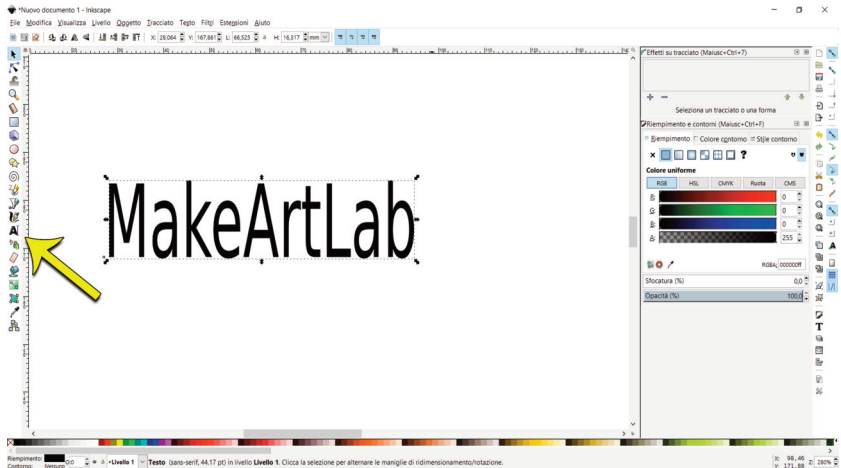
*Nuovo documento 1 - Inkscape

File Modifica Visualizza Livello Oggetto Tracciato Testo Filtri Estensioni Aiuto

X: 28,064 Y: 167,861 L: 66,525 A: 16,317 mm

Effetti su tracciato (Maiusc+Ctrl+7)

+ −

Seleziona un tracciato o una forma

Riempimento e contorni (Maiusc+Ctrl+F)

Riempimento Colore contorno Stile contorno

× ?

Colore uniforme

RGB HSL CMYK Ruota CMS

R: 0
G: 0
B: 0
A: 255

RGBA: 000000ff

Sfocatura (%) 0,0

Opacità (%) 100,0

MakeArtLab

Riempimento:
Contorno: Nessuno 0,0 •Livello 1 Testo (sans-serif, 44.17 pt) in livello Livello 1. Clicca la selezione per alternare le maniglie di ridimensionamento/rotazione.

X: 98,46 Y: 171,88 Z: 280%